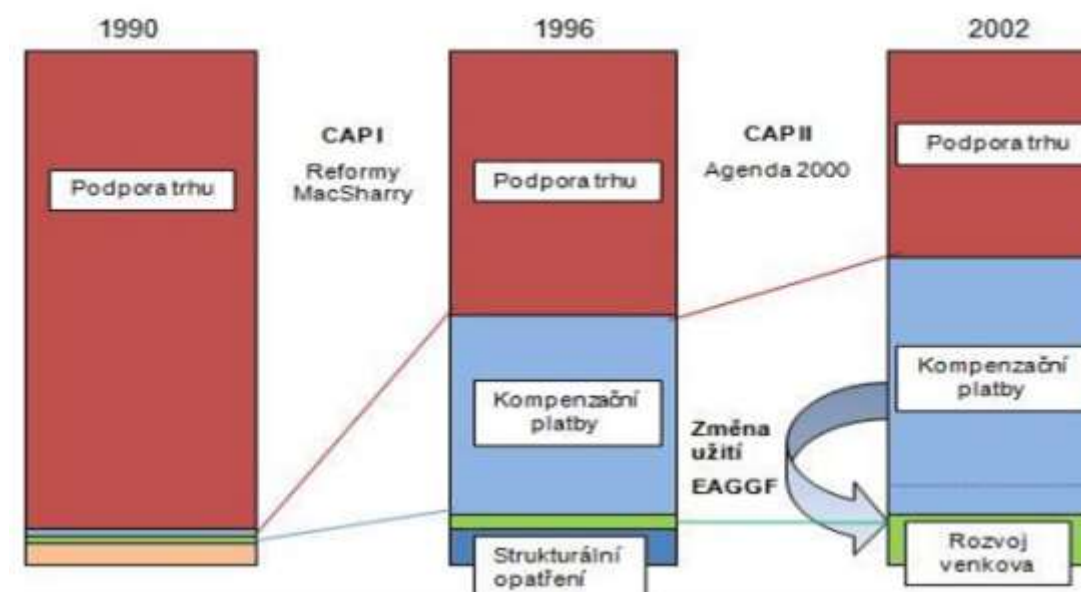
1990

1996

2002

CAP I

Reformy MacSharry

CAP II

Agenda 2000

Podpora trhu

Podpora trhu

Podpora trhu

Kompenzační platby

Kompenzační platby

Změna užití EAGGF

Strukturální opatření

Rozvoj venkova